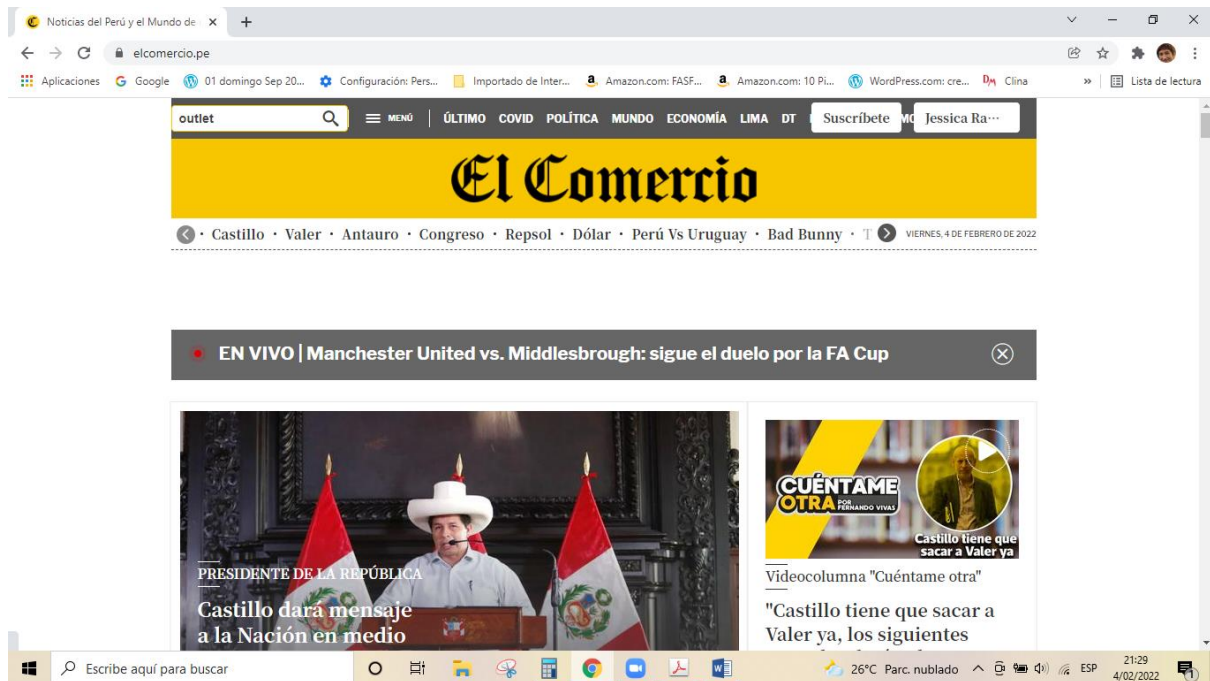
Noticias del Perú y el Mundo de ×  +

elcomercio.pe

Aplicaciones  Google  01 domingo Sep 20...  Configuración: Pers...  Importado de Inter...  Amazon.com: FASF...  Amazon.com: 10 Pi...  WordPress.com: cre...  Clina  »  Lista de lectura

outlet  MENÚ  ÚLTIMO  COVID  POLÍTICA  MUNDO  ECONOMÍA  LIMA  DT  Suscríbete  Jessica Ra···

El Comercio

· Castillo · Valer · Antauro · Congreso · Repsol · Dólar · Perú Vs Uruguay · Bad Bunny · T  VIERNES, 4 DE FEBRERO DE 2022

EN VIVO | Manchester United vs. Middlesbrough: sigue el duelo por la FA Cup

PRESIDENTE DE LA REPÚBLICA

Castillo dará mensaje a la Nación en medio

CUÉNTAME OTRA POR FERNANDO VIVAS

Castillo tiene que sacar a Valer ya

Videocolumna "Cuéntame otra"

"Castillo tiene que sacar a Valer ya, los siguientes

Escribe aquí para buscar  26°C Parc. nublado  ESP  21:29 4/02/2022